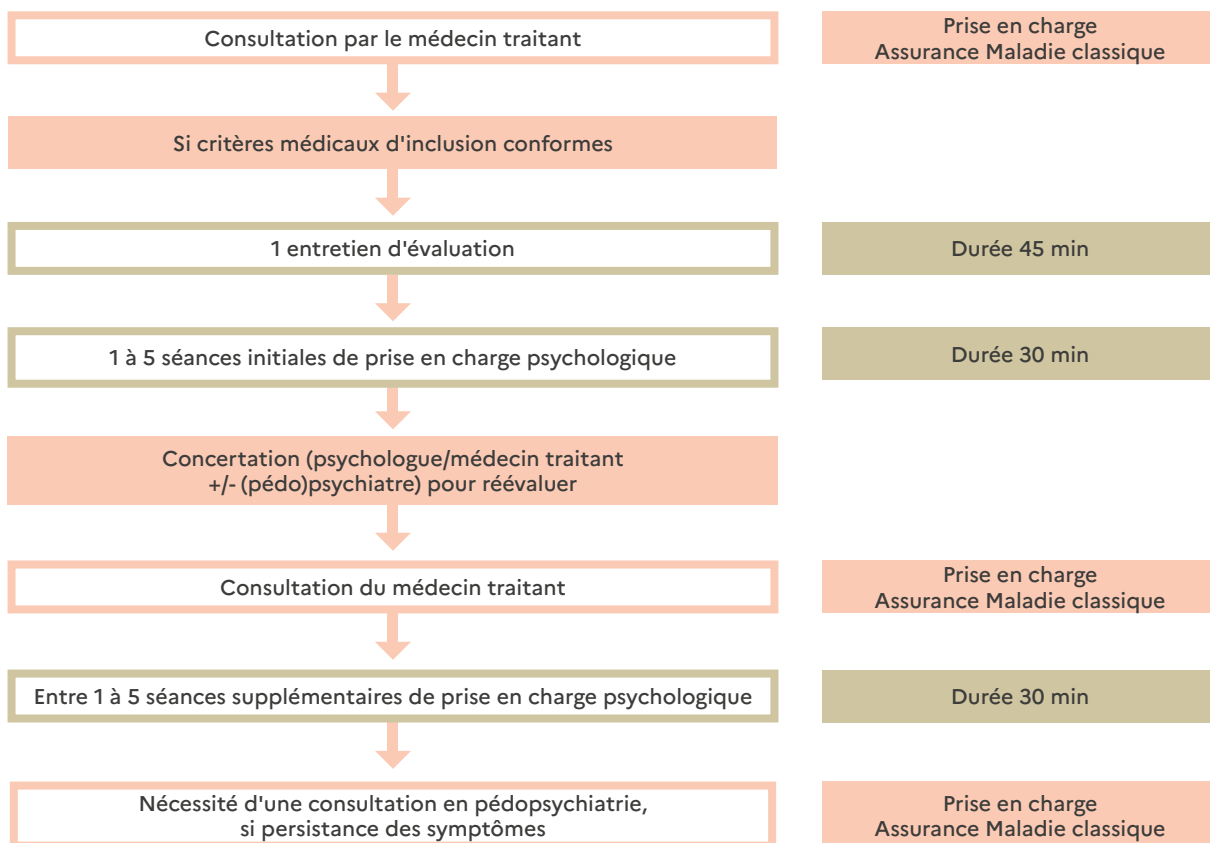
Consultation par le médecin traitant

Prise en charge Assurance Maladie classique

Si critères médicaux d'inclusion conformes

1 entretien d'évaluation

Durée 45 min

1 à 5 séances initiales de prise en charge psychologique

Durée 30 min

Concertation (psychologue/médecin traitant +/- (pédo)psychiatre) pour réévaluer

Consultation du médecin traitant

Prise en charge Assurance Maladie classique

Entre 1 à 5 séances supplémentaires de prise en charge psychologique

Durée 30 min

Nécessité d'une consultation en pédopsychiatrie, si persistance des symptômes

Prise en charge Assurance Maladie classique